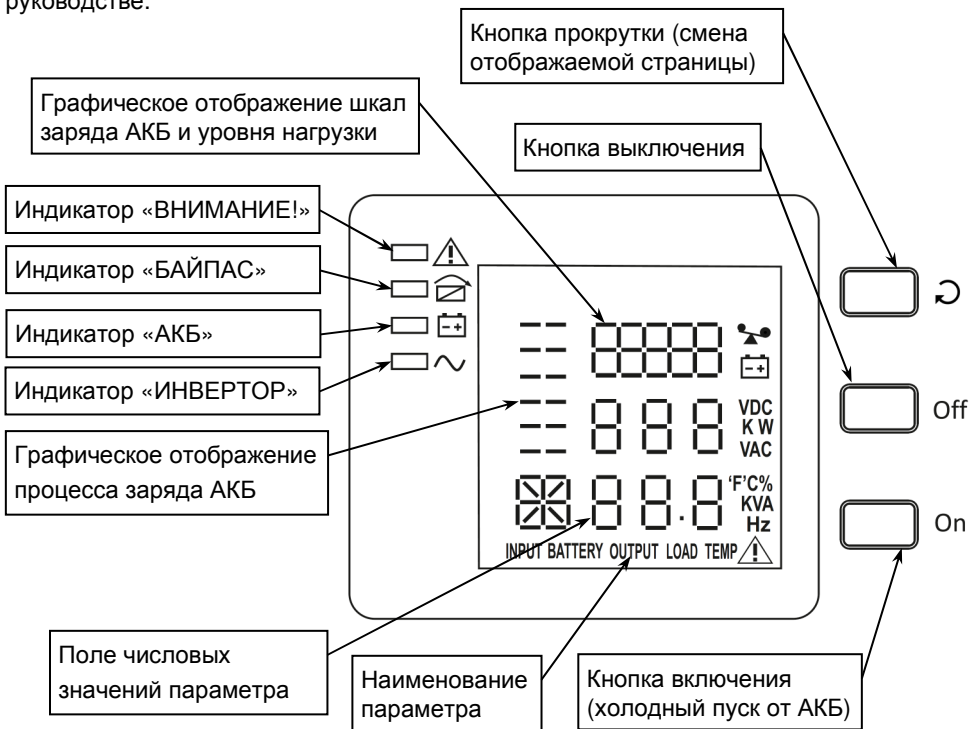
руководстве.

Кнопка прокрутки (смена отображаемой страницы)

Графическое отображение шкал заряда АКБ и уровня нагрузки

Кнопка выключения

Индикатор «ВНИМАНИЕ!»

Индикатор «БАЙПАС»

Индикатор «АКБ»

Индикатор «ИНВЕРТОР»

VDC
K W
VAC

Off

Графическое отображение процесса заряда АКБ

'F'C%
KVA
Hz

On

INPUT BATTERY OUTPUT LOAD TEMP

Поле числовых значений параметра

Наименование параметра

Кнопка включения (холодный пуск от АКБ)